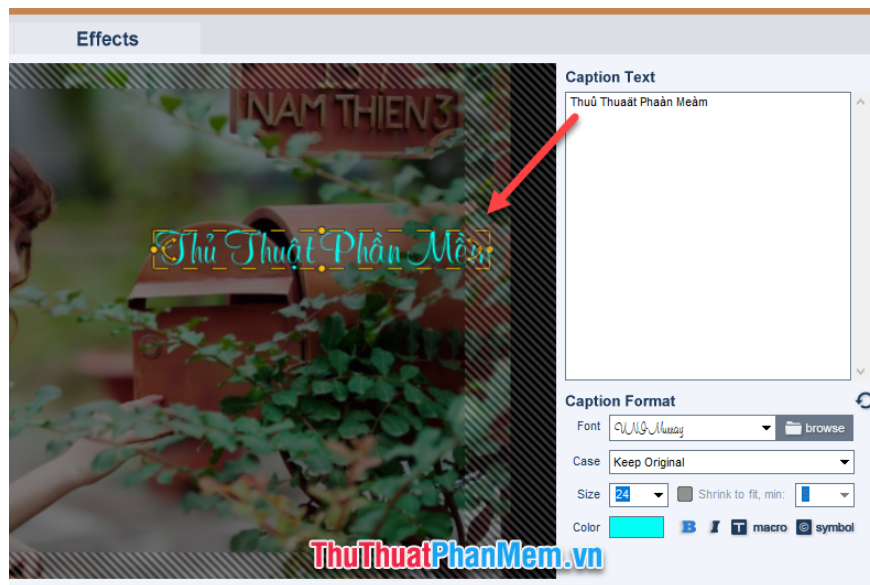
Effects

NAM THIEN3

Thủ Thuật Phần Mềm

Caption Text

Thuû Thuaät Phaàn Meàm

Caption Format

Font UVN Mua Xuan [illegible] browse

Case Keep Original

Size 24 Shrink to fit, min:

Color B I T macro symbol

ThuThuatPhanMem.vn